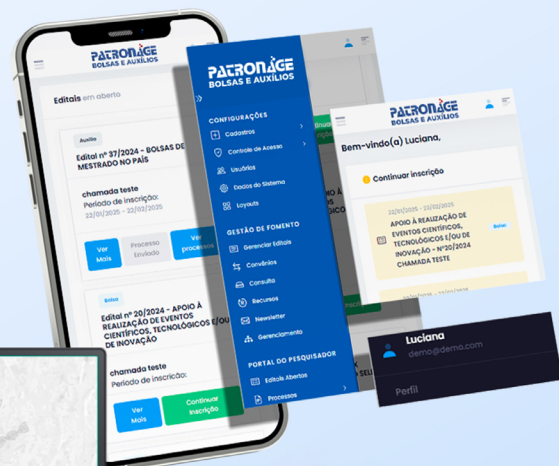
PATRONAGE
BOLSAS E AUXÍLIOS

Editais em aberto

Auxílio
Edital nº 37/2024 - BOLSAS DE MESTRADO NO PAÍS

chamada teste
Período de inscrição:
22/01/2025 - 22/03/2025

Ver Mais
Processo Enviado
Ver processo

Bolsa
Edital nº 20/2024 - APOIO À REALIZAÇÃO DE EVENTOS CIENTÍFICOS, TECNOLÓGICOS E/OU DE INOVAÇÃO

chamada teste
Período de inscrição:

Ver Mais
Continuar Inscrição

PATRONAGE
BOLSAS E AUXÍLIOS

CONFIGURAÇÕES
Cadastros
Controle de Acesso
Usuários
Dados do Sistema
Layouts

GESTÃO DE FOMENTO
Gerenciar Editais
Convênios
Consulta
Recursos
Newsletter
Gerenciamento

PORTAL DO PESQUISADOR
Editais Abertos
Processos

PATRONAGE
BOLSAS E AUXÍLIOS

Bem-vindo(a) Luciana,

Continuar inscrição

22/01/2025 - 22/03/2025
APOIO À REALIZAÇÃO DE EVENTOS CIENTÍFICOS, TECNOLÓGICOS E/OU DE INOVAÇÃO - Nº20/2024 CHAMADA TESTE
Bolsa

Luciana
demo@demo.com

Perfil